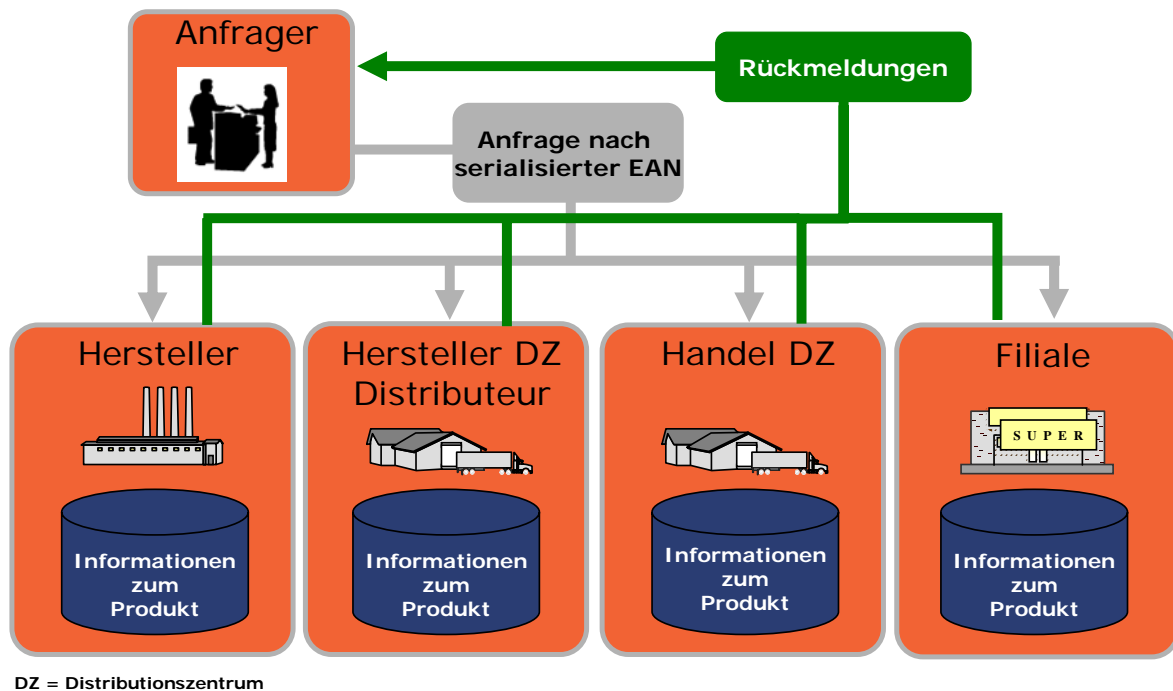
Anfrager

Rückmeldungen

Anfrage nach serialisierter EAN

Hersteller

Informationen zum Produkt

Hersteller DZ Distributeur

Informationen zum Produkt

Handel DZ

Informationen zum Produkt

Filiale

SUPER

Informationen zum Produkt

DZ = Distributionszentrum